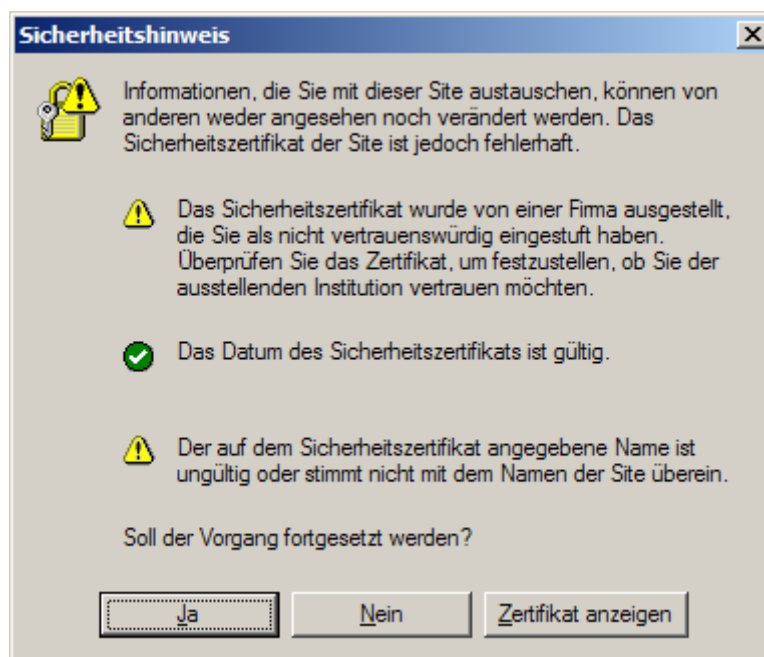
Sicherheitshinweis

Informationen, die Sie mit dieser Site austauschen, können von anderen weder angesehen noch verändert werden. Das Sicherheitszertifikat der Site ist jedoch fehlerhaft.

Das Sicherheitszertifikat wurde von einer Firma ausgestellt, die Sie als nicht vertrauenswürdig eingestuft haben. Überprüfen Sie das Zertifikat, um festzustellen, ob Sie der ausstellenden Institution vertrauen möchten.

Das Datum des Sicherheitszertifikats ist gültig.

Der auf dem Sicherheitszertifikat angegebene Name ist ungültig oder stimmt nicht mit dem Namen der Site überein.

Soll der Vorgang fortgesetzt werden?

Ja | Nein | Zertifikat anzeigen